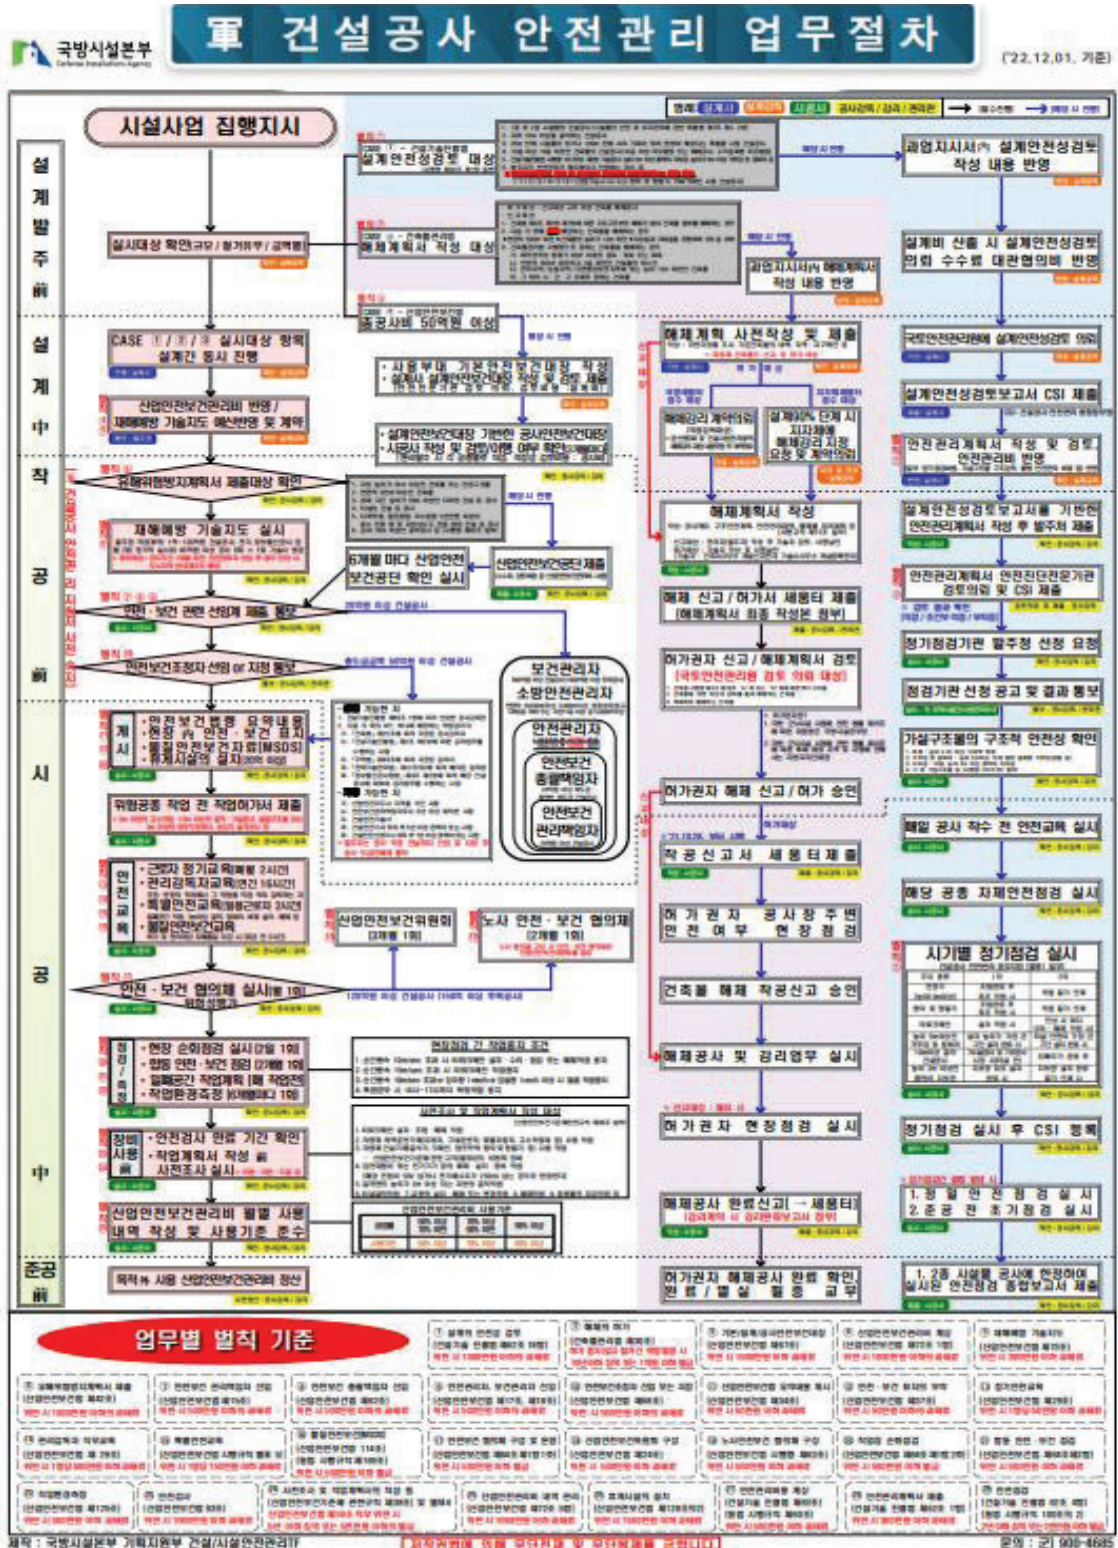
국방시설본부
Defense Installation Agency

軍 건설공사 안전관리 업무절차

('22.12.01. 기준)

설계발주前

설계中

착공前

시공中

준공前

시설사업 집행지시

실시대상 확인

CASE ①/②/③ 실시대상 항목 설계간 동시 진행

산업안전보건관리비 반영 / 재해예방 기술지도 예산반영 및 계약

건설재해위험방지계획서 제출대상 확인

재해예방 기술지도 실시

안전·보건 관련 선임계 제출 통보

안전보건조정자 선임 or 지정 통보

게시 · 안전보건 법령 요약내용 · 현장 內 안전·보건 표지 · 물질안전보건자료(MSDS) · 휴게시설의 설치

위험공종 작업 전 작업허가서 제출

안전교육 · 근로자 정기교육 · 관리감독자교육 · 특별안전교육 · 협력안전보건교육

안전·보건 협의체 실시

점검/측정 · 현장 순회점검 실시 · 합동 안전·보건 점검 · 밀폐공간 작업계획 · 작업환경측정

장비사용前 · 안전검사 유효 기간 확인 · 작업계획서 작성 · 사전조사 실시

산업안전보건관리비 월별 사용내역 작성 및 사용기준 준수

목적外 사용 산업안전보건관리비 정산

설계안전성검토 대상

해체계획서 작성 대상

총공사비 50억원 이상

사용부대 기본안전보건대장 작성

설계안전보건대장 기반한 공사안전보건대장 작성

6개월 마다 산업안전보건공단 확인 실시

산업안전보건공단 제출

보건관리자

소방안전관리자

안전관리자

안전보건총괄책임자

안전보건관리책임자

산업안전보건위원회 (3개월 1회)

노사 안전·보건 협의체 (2개월 1회)

과업지시서內 설계안전성검토 작성 내용 반영

설계비 산출 시 설계안전성검토 의뢰 수수료 대관협의비 반영

과업지시서內 해체계획서 작성 내용 반영

해체계획 사전작성 및 제출

해체계획서 작성

해체 신고 / 허가서 세움터 제출

허가권자 신고 / 해체계획서 검토

허가권자 해체 신고 / 허가 승인

착공신고서 세움터 제출

허가권자 공사장 주변 안전여부 현장점검

건축물 해체 착공신고 승인

해체공사 및 감리업무 실시

허가권자 현장점검 실시

해체공사 완료신고 → 세움터

허가권자 해체공사 완료 확인 완료 / 별실 필증 교부

국토안전관리원에 설계안전성검토 의뢰

설계안전성검토보고서 CSI 제출

안전관리계획서 작성 및 검토 안전관리비 반영

설계안전성검토보고서를 기반한 안전관리계획서 작성 후 발주처 제출

안전관리계획서 안전진단전문기관 검토의뢰 및 CSI 제출

정기점검기관 발주청 선정 요청

점검기관 선정 공고 및 결과 통보

가설구조물의 구조적 안전성 확인

매일 공사 착수 전 안전교육 실시

해당 공종 자체안전점검 실시

시기별 정기점검 실시

정기점검 실시 후 CSI 등록

1. 정밀안전점검 실시
2. 준공 전 초기점검 실시

1, 2종 시설물 공사에 한정하여 실시된 안전점검 종합보고서 제출

업무별 벌칙 기준

제작 : 국방시설본부 기획지원부 건설/시설안전관리TF

문의 : 군) 900-4825